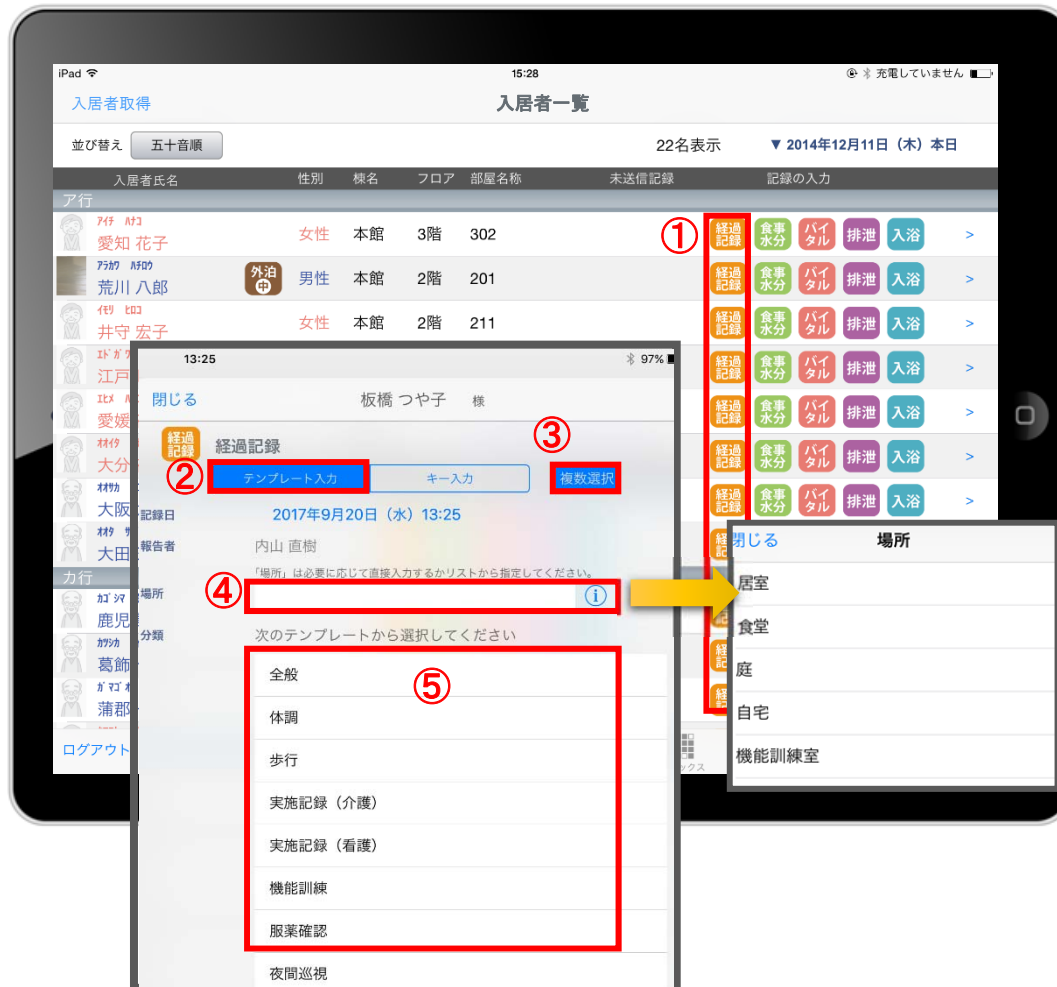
iPad 15:28 充電していません

入居者取得 入居者一覧

並び替え 五十音順 22名表示 ▼ 2014年12月11日（木）本日

| 入居者氏名 | | 性別 | 棟名 | フロア | 部屋名称 | 未送信記録 | 記録の入力 |
|---|---|---|---|---|---|---|---|
| ア行 | | | | | | | |
| アイチ ハナコ 愛知 花子 | | 女性 | 本館 | 3階 | 302 | | 経過記録 食事水分 バイタル 排泄 入浴 > |
| アラカワ ハチロウ 荒川 八郎 | 外泊中 | 男性 | 本館 | 2階 | 201 | | 経過記録 食事水分 バイタル 排泄 入浴 > |
| イモリ ヒロコ 井守 宏子 | | 女性 | 本館 | 2階 | 211 | | 経過記録 食事水分 バイタル 排泄 入浴 > |

江戸
愛媛
大分
大阪
大田
カ行
鹿児
葛飾
蒲郡

ログアウト

①

13:25 97%

閉じる 板橋 つや子 様

経過記録 経過記録

② テンプレート入力 キー入力 ③ 複数選択

記録日 2017年9月20日（水）13:25

報告者 内山 直樹

「場所」は必要に応じて直接入力するかリストから指定してください。

場所 ④

分類 次のテンプレートから選択してください

⑤
全般
体調
歩行
実施記録（介護）
実施記録（看護）
機能訓練
服薬確認
夜間巡視

閉じる 場所
居室
食堂
庭
自宅
機能訓練室